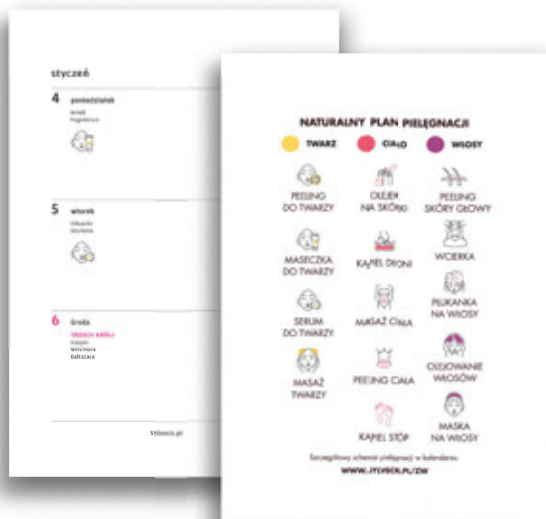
styczeń

4 poniedziałek
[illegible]
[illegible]

5 wtorek
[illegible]
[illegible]

6 środa
TRZECH KRÓLI
Kacper
Melchiora
Baltazara

Stylowo.pl

NATURALNY PLAN PIELĘGNACJI

TWARZ CIAŁO WŁOSY

PEELING DO TWARZY
OLEJEK NA SKÓRĘ
PEELING SKÓRY GŁOWY

MASECZKA DO TWARZY
KĄPIEL DŁONI
WCIERKA

SERUM DO TWARZY
MASAŻ CIAŁA
PŁUKANKA NA WŁOSY

MASAŻ TWARZY
PEELING CIAŁA
OLEJOWANIE WŁOSÓW

KĄPIEL STÓP
MASKA NA WŁOSY

Szczegółowy schemat pielęgnacji w kalendarzu.
WWW.STYLOWO.PL/ZW